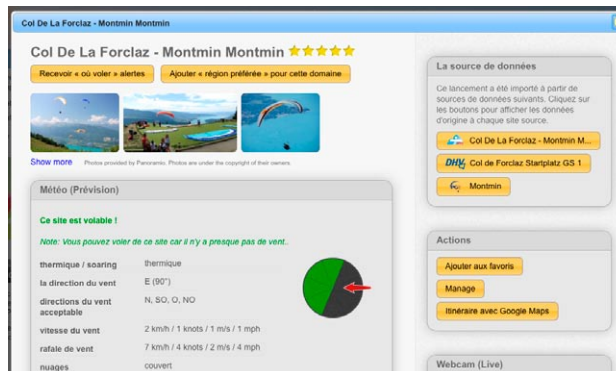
Col De La Forclaz - Montmin Montmin

Col De La Forclaz - Montmin Montmin ★★★★★

Recevoir « où voler » alertes

Ajouter « région préférée » pour cette domaine

Show more Photos provided by Panoramio. Photos are under the copyright of their owners.

Météo (Prévision)

Ce site est volable !

Note: Vous pouvez voler de ce site car il n'y a presque pas de vent..

| | |
|---|---|
| thermique / soaring | thermique |
| la direction du vent | E (90°) |
| directions du vent acceptable | N, SO, O, NO |
| vitesse du vent | 2 km/h / 1 knots / 1 m/s / 1 mph |
| rafale de vent | 7 km/h / 4 knots / 2 m/s / 4 mph |
| nuages | couvert |

La source de données

Ce lancement a été importé à partir de sources de données suivants. Cliquez sur les boutons pour afficher les données d'origine à chaque site source.

Col De La Forclaz - Montmin M...

DHV Col de Forclaz Startplatz GS 1

Montmin

Actions

Ajouter aux favoris

Manage

Itinéraire avec Google Maps

Webcam (Live)